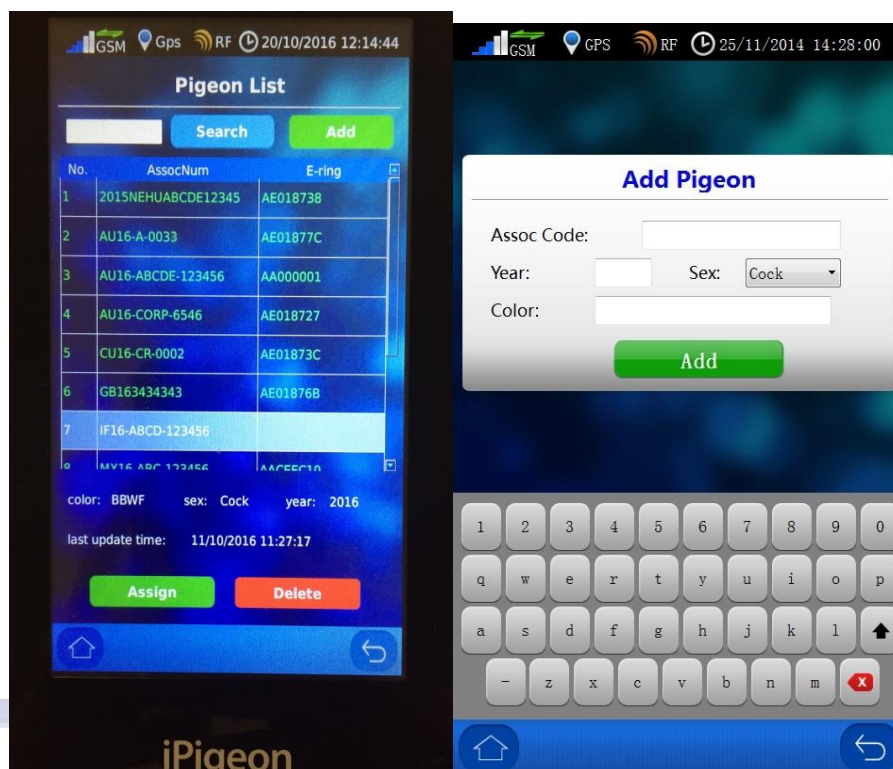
GSM Gps RF 20/10/2016 12:14:44

Pigeon List

Search Add

| No. | AssocNum | E-ring |
|---|---|---|
| 1 | 2015NEHUABCDE12345 | AE018738 |
| 2 | AU16-A-0033 | AE01877C |
| 3 | AU16-ABCDE-123456 | AA000001 |
| 4 | AU16-CORP-6546 | AE018727 |
| 5 | CU16-CR-0002 | AE01873C |
| 6 | GB163434343 | AE01876B |
| 7 | IF16-ABCD-123456 | |
| 8 | MX16-ABC-123456 | AACEEC10 |

color: BBWF sex: Cock year: 2016

last update time: 11/10/2016 11:27:17

Assign Delete

iPigeon

GSM GPS RF 25/11/2014 14:28:00

Add Pigeon

Assoc Code:

Year: Sex: Cock

Color:

Add

1 2 3 4 5 6 7 8 9 0

q w e r t y u i o p

a s d f g h j k l

- z x c v b n m